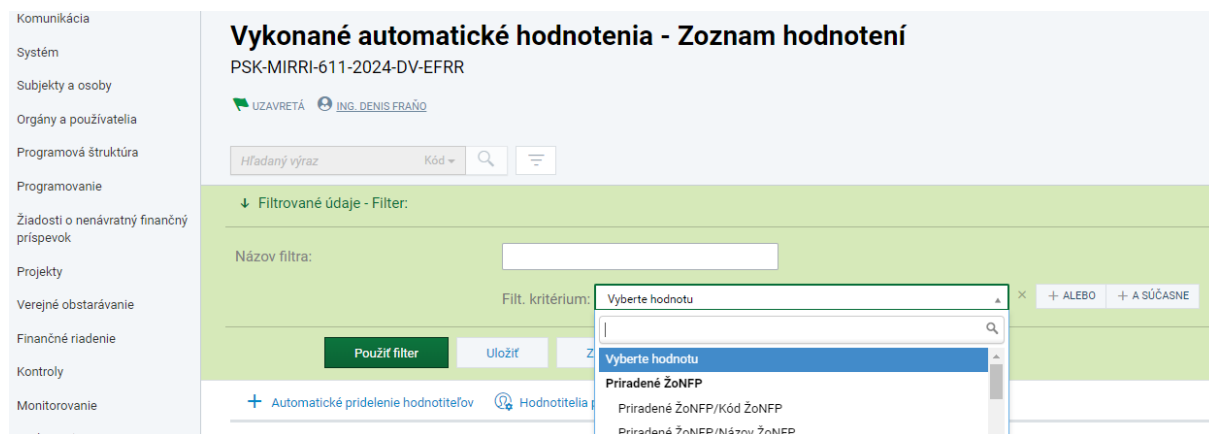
Komunikácia
Systém
Subjekty a osoby
Orgány a používatelia
Programová štruktúra
Programovanie
Žiadosti o nenávratný finančný príspevok
Projekty
Verejné obstarávanie
Finančné riadenie
Kontroly
Monitorovanie

# Vykonané automatické hodnotenia - Zoznam hodnotení
PSK-MIRRI-611-2024-DV-EFRR

UZAVRETÁ ING. DENIS FRAŇO

Hľadaný výraz Kód

↓ Filtrované údaje - Filter:

Názov filtra:

Filt. kritérium: Vyberte hodnotu × + ALEBO + A SÚČASNE

Použiť filter Uložiť Z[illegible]

Vyberte hodnotu
Priradené ŽoNFP
Priradené ŽoNFP/Kód ŽoNFP
Priradené ŽoNFP/Názov ŽoNFP

+ Automatické pridelenie hodnotiteľov Hodnotitelia p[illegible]